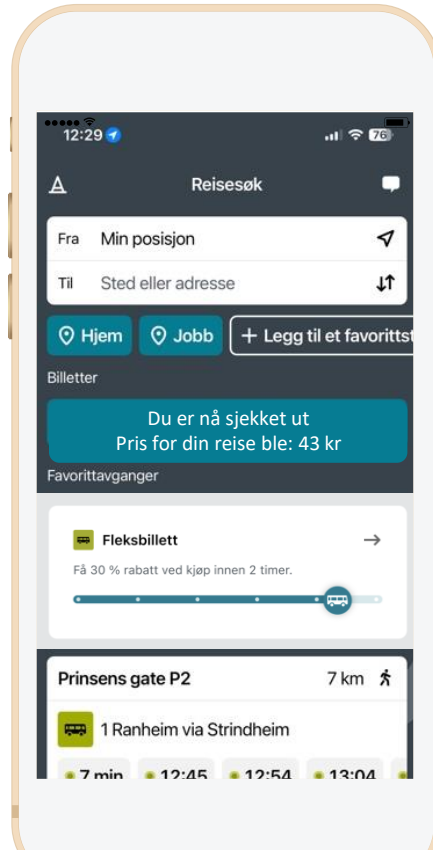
12:29

76

Reisesøk

Fra Min posisjon

Til Sted eller adresse

Hjem Jobb + Legg til et favorittst

Billetter

Du er nå sjekket ut
Pris for din reise ble: 43 kr

Favorittavganger

Fleksbillett

Få 30 % rabatt ved kjøp innen 2 timer.

Prinsens gate P2 7 km

1 Ranheim via Strindheim

7 min 12:45 12:54 13:04